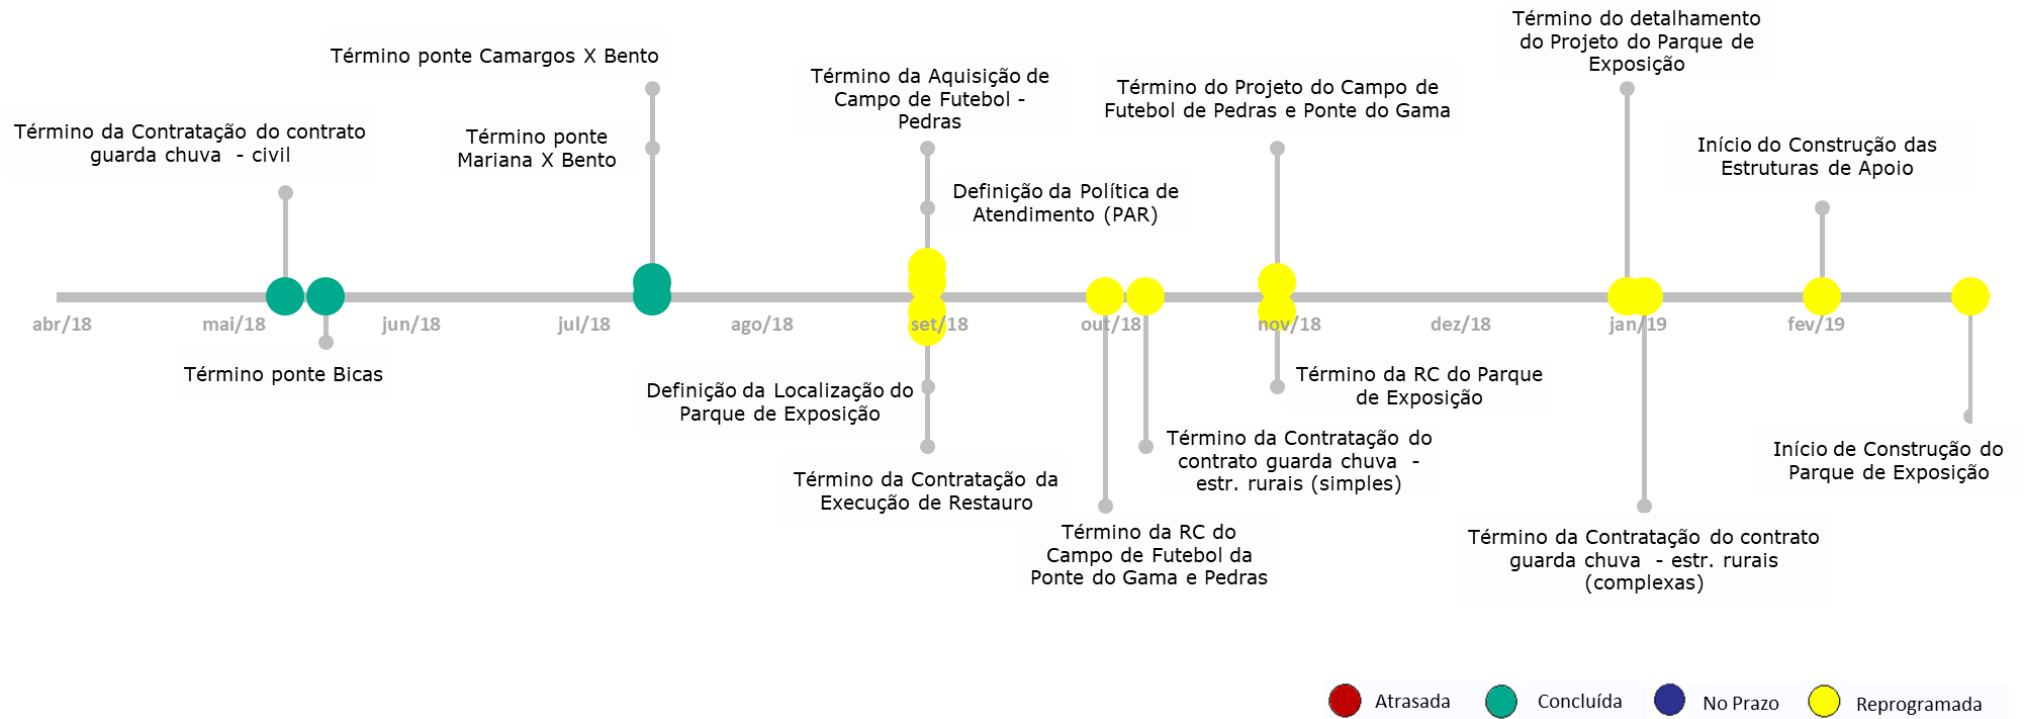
Término do detalhamento do Projeto do Parque de Exposição

Término ponte Camargos X Bento

Término da Aquisição de Campo de Futebol - Pedras

Término do Projeto do Campo de Futebol de Pedras e Ponte do Gama

Término da Contratação do contrato guarda chuva - civil

Término ponte Mariana X Bento

Início do Construção das Estruturas de Apoio

Definição da Política de Atendimento (PAR)

abr/18 mai/18 jun/18 jul/18 ago/18 set/18 out/18 nov/18 dez/18 jan/19 fev/19

Término ponte Bicas

Término da RC do Parque de Exposição

Definição da Localização do Parque de Exposição

Término da Contratação do contrato guarda chuva - estr. rurais (simples)

Início de Construção do Parque de Exposição

Término da Contratação da Execução de Restauro

Término da RC do Campo de Futebol da Ponte do Gama e Pedras

Término da Contratação do contrato guarda chuva - estr. rurais (complexas)

Atrasada Concluída No Prazo Reprogramada